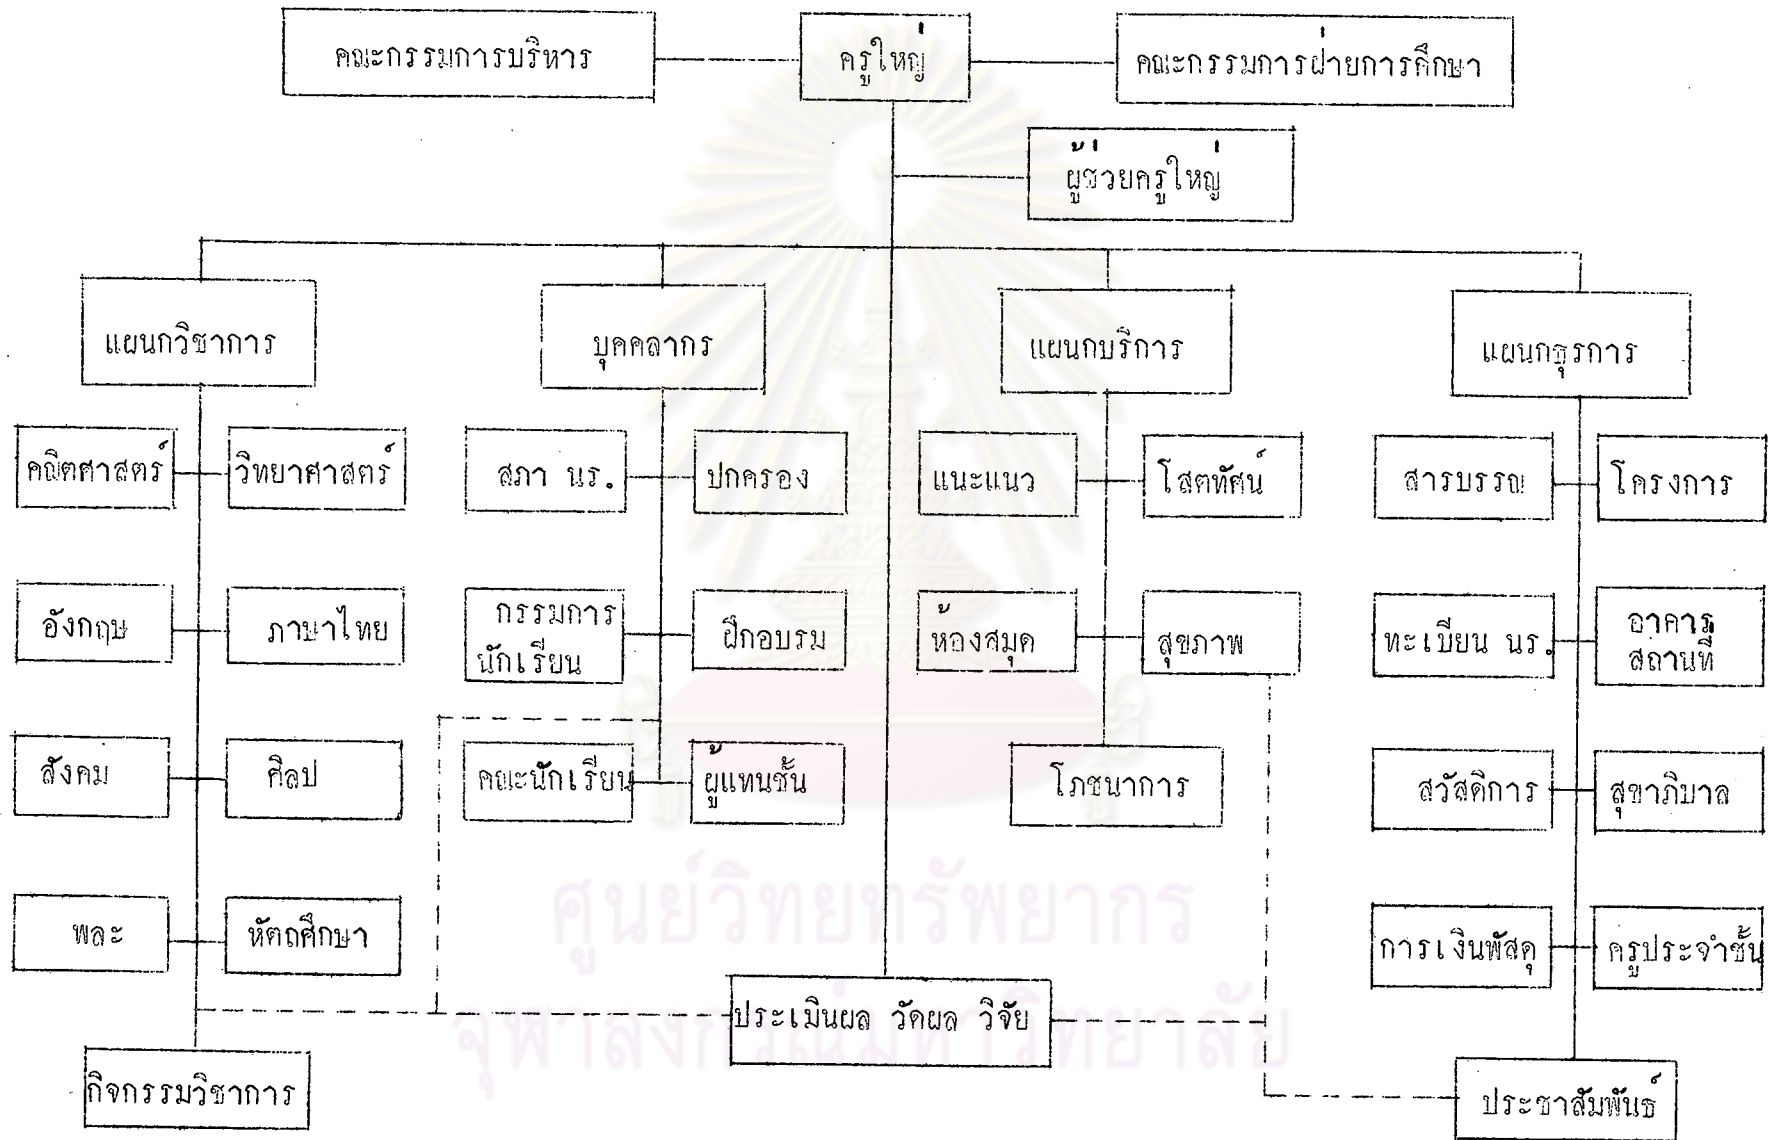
คณะกรรมการบริหาร

ครูใหญ่

คณะกรรมการฝ่ายการศึกษา

ผู้ช่วยครูใหญ่

แผนกวิชาการ

บุคคลากร

แผนกบริการ

แผนกธุรการ

คณิตศาสตร์

วิทยาศาสตร์

อังกฤษ

ภาษาไทย

สังคม

ศิลป

พละ

หัตถศึกษา

กิจกรรมวิชาการ

สภา นร.

ปกครอง

กรรมการนักเรียน

ฝึกอบรม

คณะนักเรียน

ผู้แทนชั้น

แนะแนว

โสตทัศน์

ห้องสมุด

สุขภาพ

โภชนาการ

สารบรรณ

โครงการ

ทะเบียน นร.

อาคารสถานที่

สวัสดิการ

สุขาภิบาล

การเงินพัสดุ

ครูประจำชั้น

ประเมินผล วัดผล วิจัย

ประชาสัมพันธ์

ศูนย์วิทยทรัพยากร
จุฬาลงกรณ์มหาวิทยาลัย